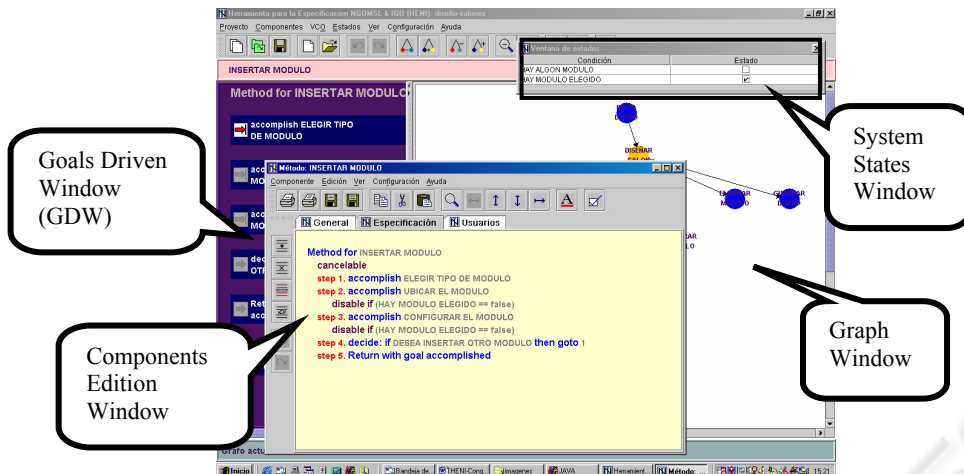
Herramienta para la Especificacion NGOMSL & IGO (HENI): diseño salones

Proyecto Componentes VCO Estados Ver Configuración Ayuda

INSERTAR MODULO

Method for INSERTAR MODULO

accomplish ELEGIR TIPO DE MODULO

acco MO

acco MO

dec OTR

Ret acco

Ventana de estados

| Condición | Estado |
|---|---|
| HAY ALGON MODULO | ☐ |
| HAY MODULO ELEGIDO | ☑ |

System States Window

Goals Driven Window (GDW)

Método: INSERTAR MODULO

Componente Edición Ver Configuración Ayuda

General Especificación Usuarios

Method for INSERTAR MODULO
cancelable
step 1. accomplish ELEGIR TIPO DE MODULO
step 2. accomplish UBICAR EL MODULO
disable if (HAY MODULO ELEGIDO == false)
step 3. accomplish CONFIGURAR EL MODULO
disable if (HAY MODULO ELEGIDO == false)
step 4. decide: if DESEA INSERTAR OTRO MODULO then goto 1
step 5. Return with goal accomplished

DISEÑAR SALON

Graph Window

Components Edition Window

Grafo actu

Inicio Bandeja de... 1HENI-Cong imagenes JAVA Herramient... Método: ... 15:21